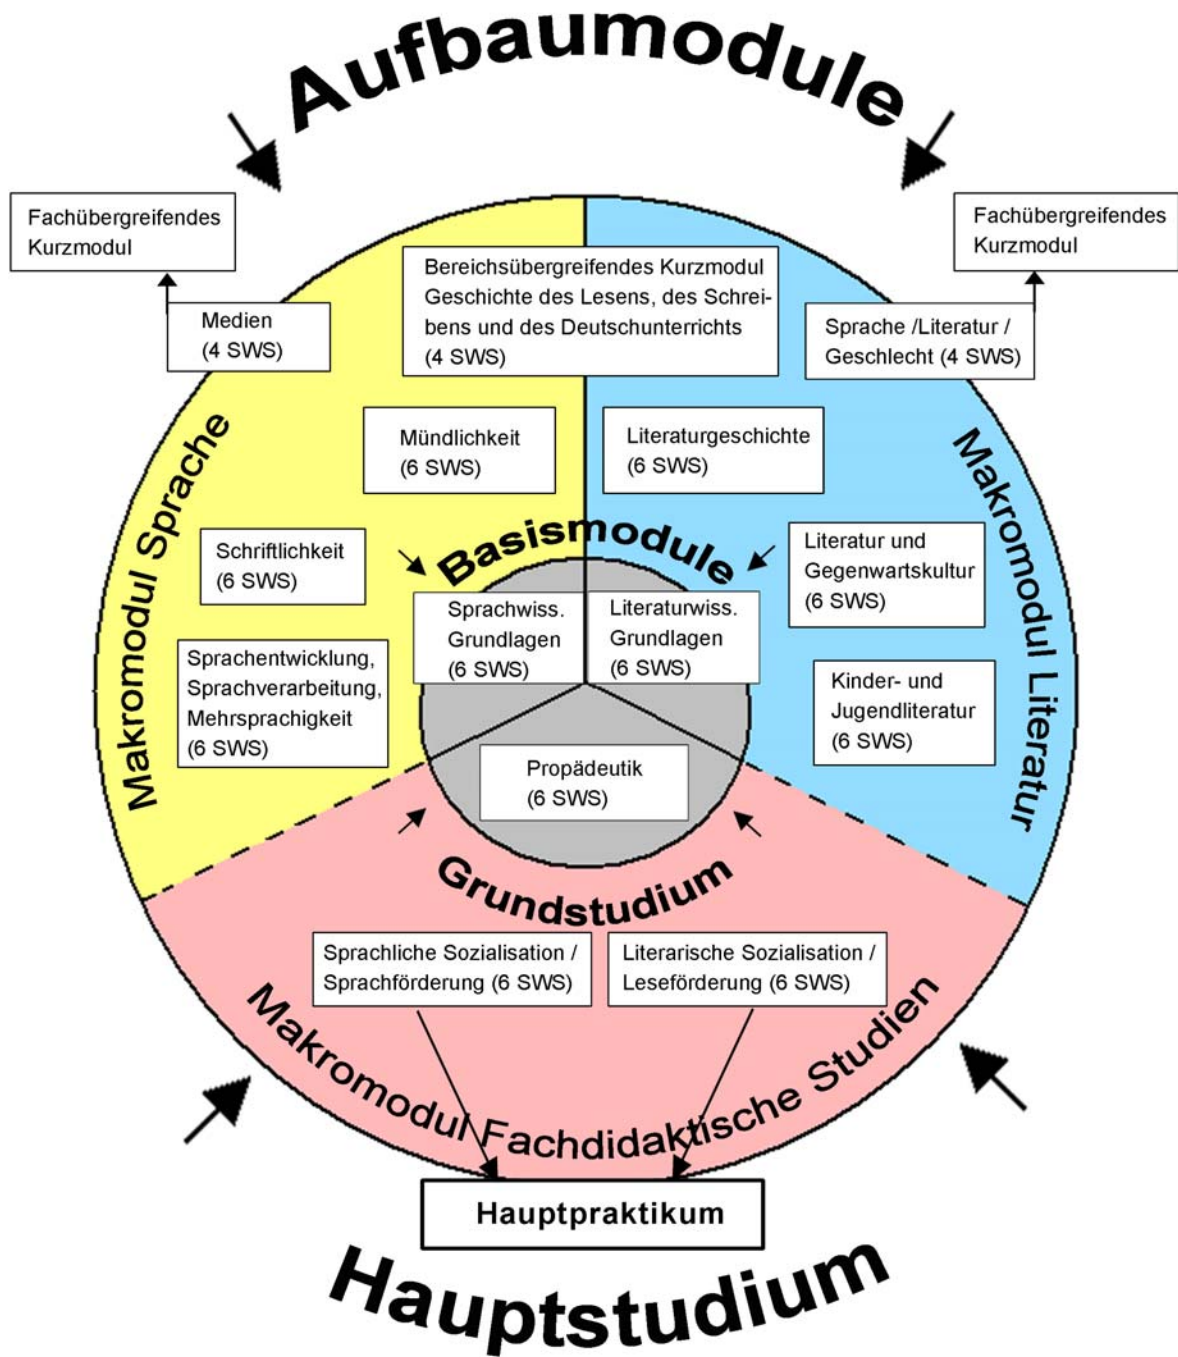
Aufbaumodule

Fachübergreifendes Kurzmodul

Fachübergreifendes Kurzmodul

Bereichsübergreifendes Kurzmodul Geschichte des Lesens, des Schreibens und des Deutschunterrichts (4 SWS)

Medien (4 SWS)

Sprache /Literatur / Geschlecht (4 SWS)

Makromodul Sprache

Makromodul Literatur

Mündlichkeit (6 SWS)

Literaturgeschichte (6 SWS)

Schriftlichkeit (6 SWS)

Basismodule

Literatur und Gegenwartskultur (6 SWS)

Sprachwiss. Grundlagen (6 SWS)

Literaturwiss. Grundlagen (6 SWS)

Sprachentwicklung, Sprachverarbeitung, Mehrsprachigkeit (6 SWS)

Kinder- und Jugendliteratur (6 SWS)

Propädeutik (6 SWS)

Grundstudium

Sprachliche Sozialisation / Sprachförderung (6 SWS)

Literarische Sozialisation / Leseförderung (6 SWS)

Makromodul Fachdidaktische Studien

Hauptpraktikum

Hauptstudium